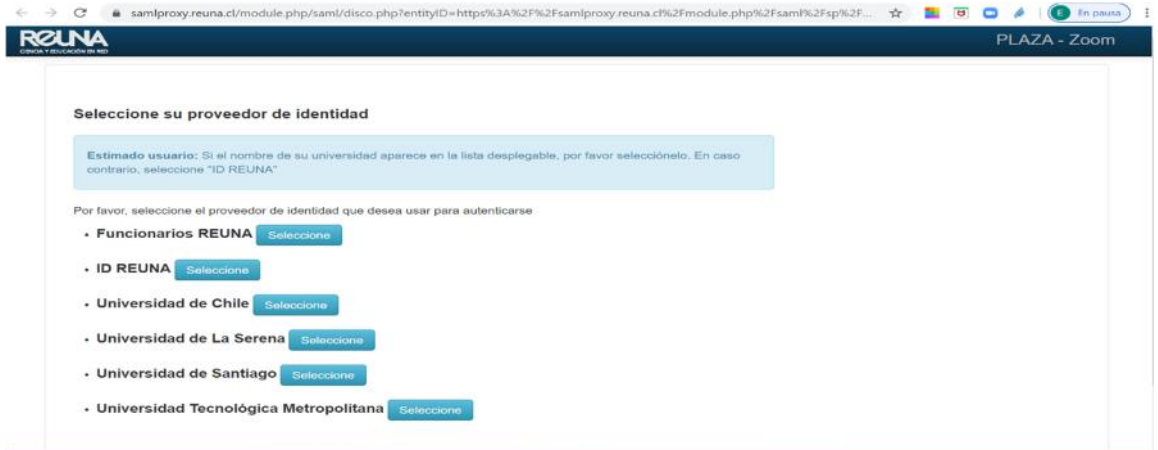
samlproxy.reuna.cl/module.php/saml/disco.php?entityID=https%3A%2F%2Fsamlproxy.reuna.cl%2Fmodule.php%2Fsaml%2Fsp%2F...

E En pausa

REUNA
CIENCIA Y EDUCACIÓN EN RED

PLAZA - Zoom

Seleccione su proveedor de identidad

Estimado usuario: Si el nombre de su universidad aparece en la lista desplegable, por favor selecciónelo. En caso contrario, seleccione "ID REUNA"

Por favor, seleccione el proveedor de identidad que desea usar para autenticarse

- Funcionarios REUNA Seleccione
- ID REUNA Seleccione
- Universidad de Chile Seleccione
- Universidad de La Serena Seleccione
- Universidad de Santiago Seleccione
- Universidad Tecnológica Metropolitana Seleccione